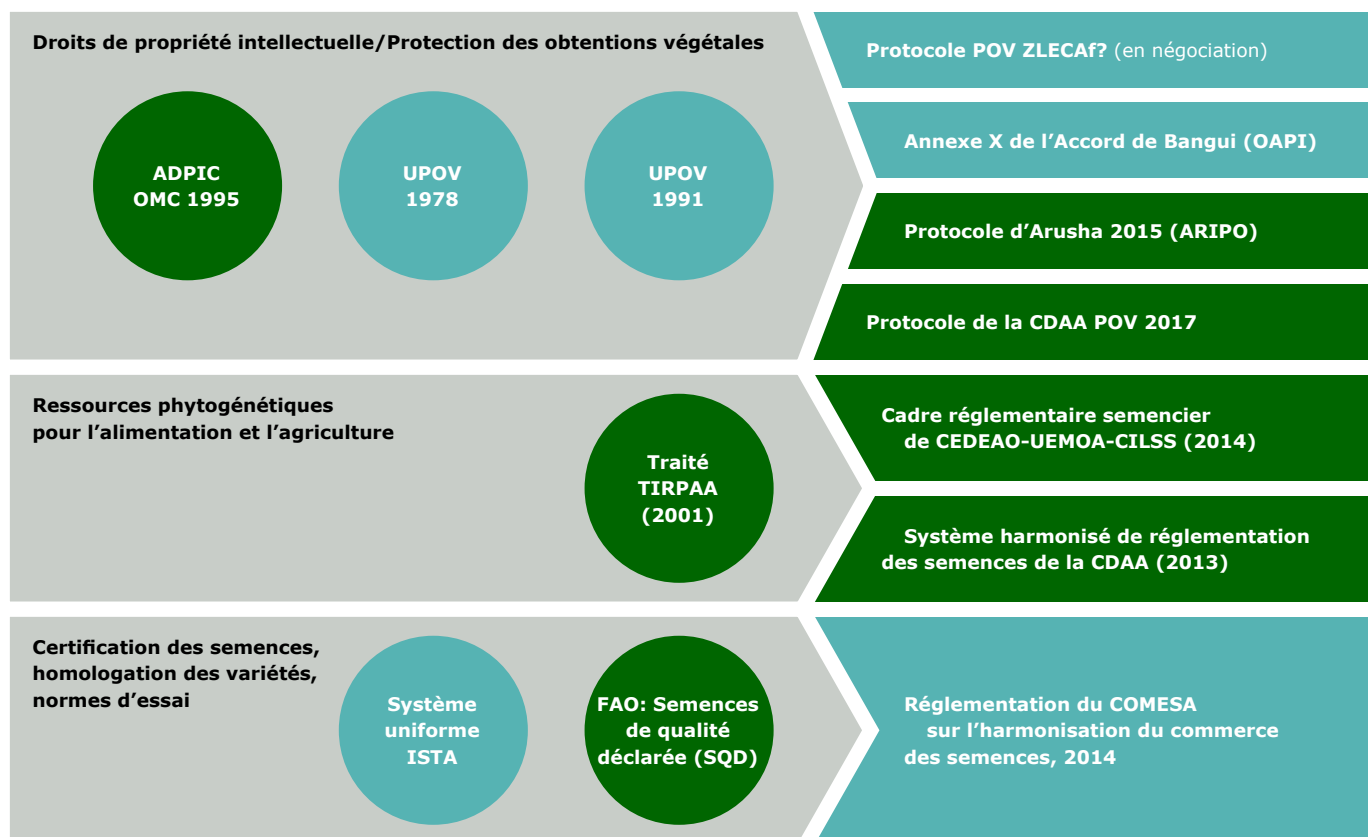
Droits de propriété intellectuelle/Protection des obtentions végétales

ADPIC
OMC 1995

UPOV
1978

UPOV
1991

Protocole POV ZLECAf? (en négociation)

Annexe X de l'Accord de Bangui (OAPI)

Protocole d'Arusha 2015 (ARIPO)

Protocole de la CDAA POV 2017

Ressources phytogénétiques pour l'alimentation et l'agriculture

Traité
TIRPAA
(2001)

Cadre réglementaire semencier de CEDEAO-UEMOA-CILSS (2014)

Système harmonisé de réglementation des semences de la CDAA (2013)

Certification des semences, homologation des variétés, normes d'essai

Système uniforme ISTA

FAO: Semences de qualité déclarée (SQD)

Réglementation du COMESA sur l'harmonisation du commerce des semences, 2014